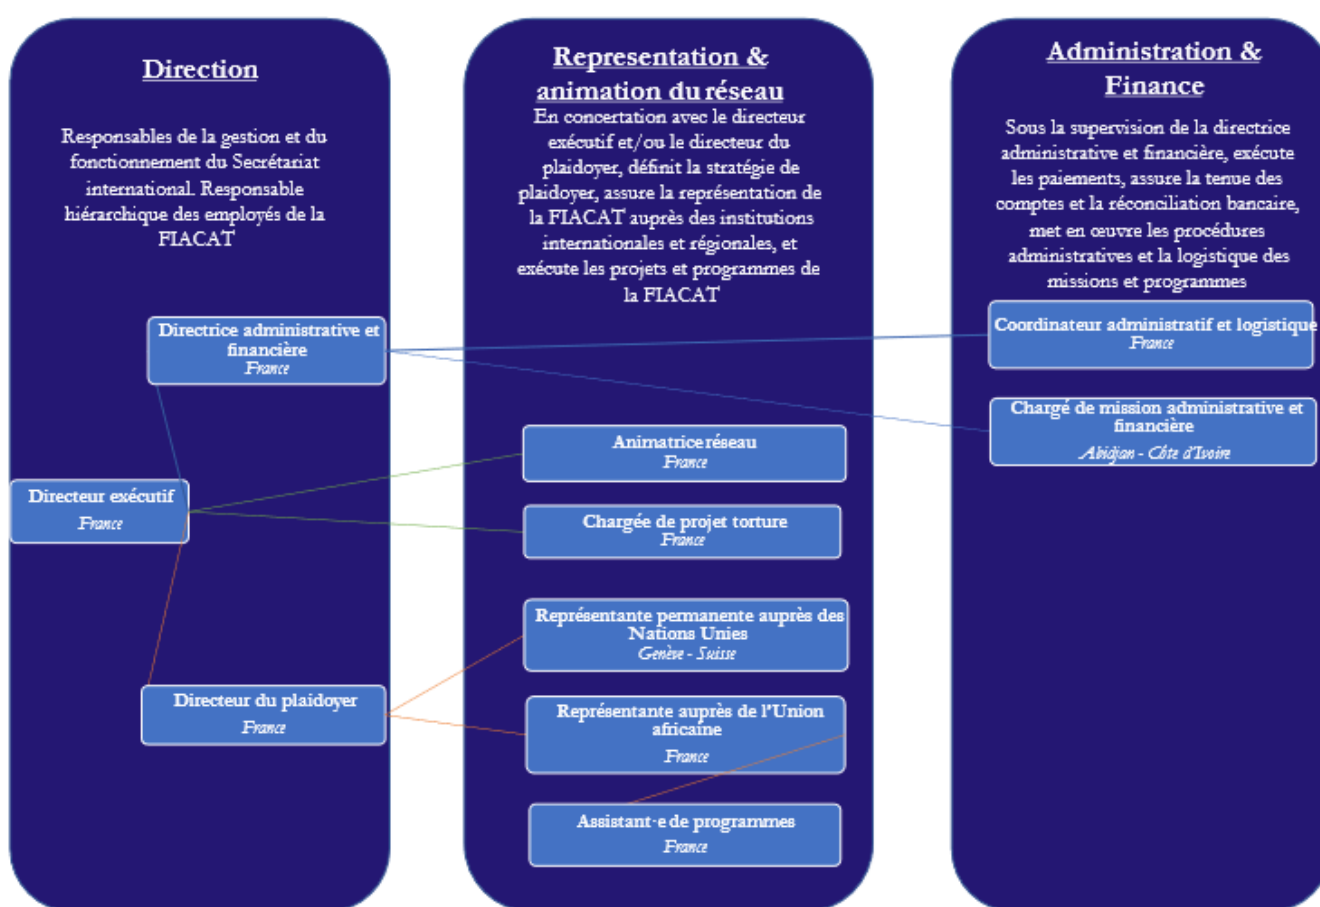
Direction

Responsables de la gestion et du fonctionnement du Secrétariat international. Responsable hiérarchique des employés de la FIACAT

Directrice administrative et financière
France

Directeur exécutif
France

Directeur du plaidoyer
France

Representation & animation du réseau

En concertation avec le directeur exécutif et/ou le directeur du plaidoyer, définit la stratégie de plaidoyer, assure la représentation de la FIACAT auprès des institutions internationales et régionales, et exécute les projets et programmes de la FIACAT

Animatrice réseau
France

Chargée de projet torture
France

Représentante permanente auprès des Nations Unies
Genève - Suisse

Représentante auprès de l'Union africaine
France

Assistant·e de programmes
France

Administration & Finance

Sous la supervision de la directrice administrative et financière, exécute les paiements, assure la tenue des comptes et la réconciliation bancaire, met en œuvre les procédures administratives et la logistique des missions et programmes

Coordinateur administratif et logistique
France

Chargé de mission administrative et financière
Abidjan - Côte d'Ivoire